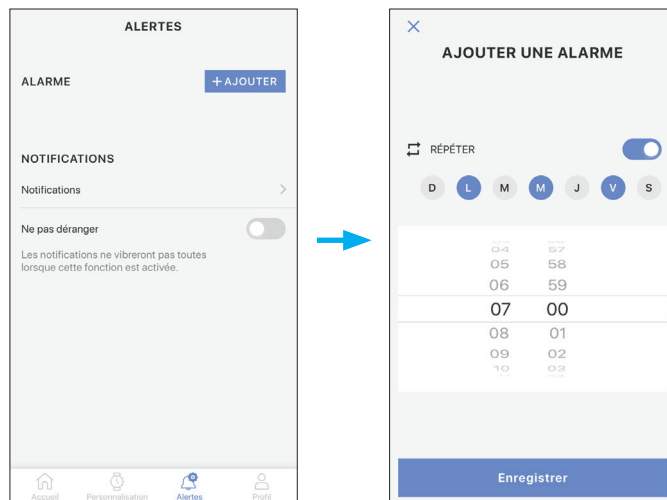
ALERTES

ALARME

+ AJOUTER

NOTIFICATIONS

Notifications

Ne pas déranger

Les notifications ne vibreront pas toutes lorsque cette fonction est activée.

Accueil Personnalisation Alertes Profil

×

AJOUTER UNE ALARME

RÉPÉTER

D L M M J V S

04 57
05 58
06 59
07 00
08 01
09 02
10 03

Enregistrer